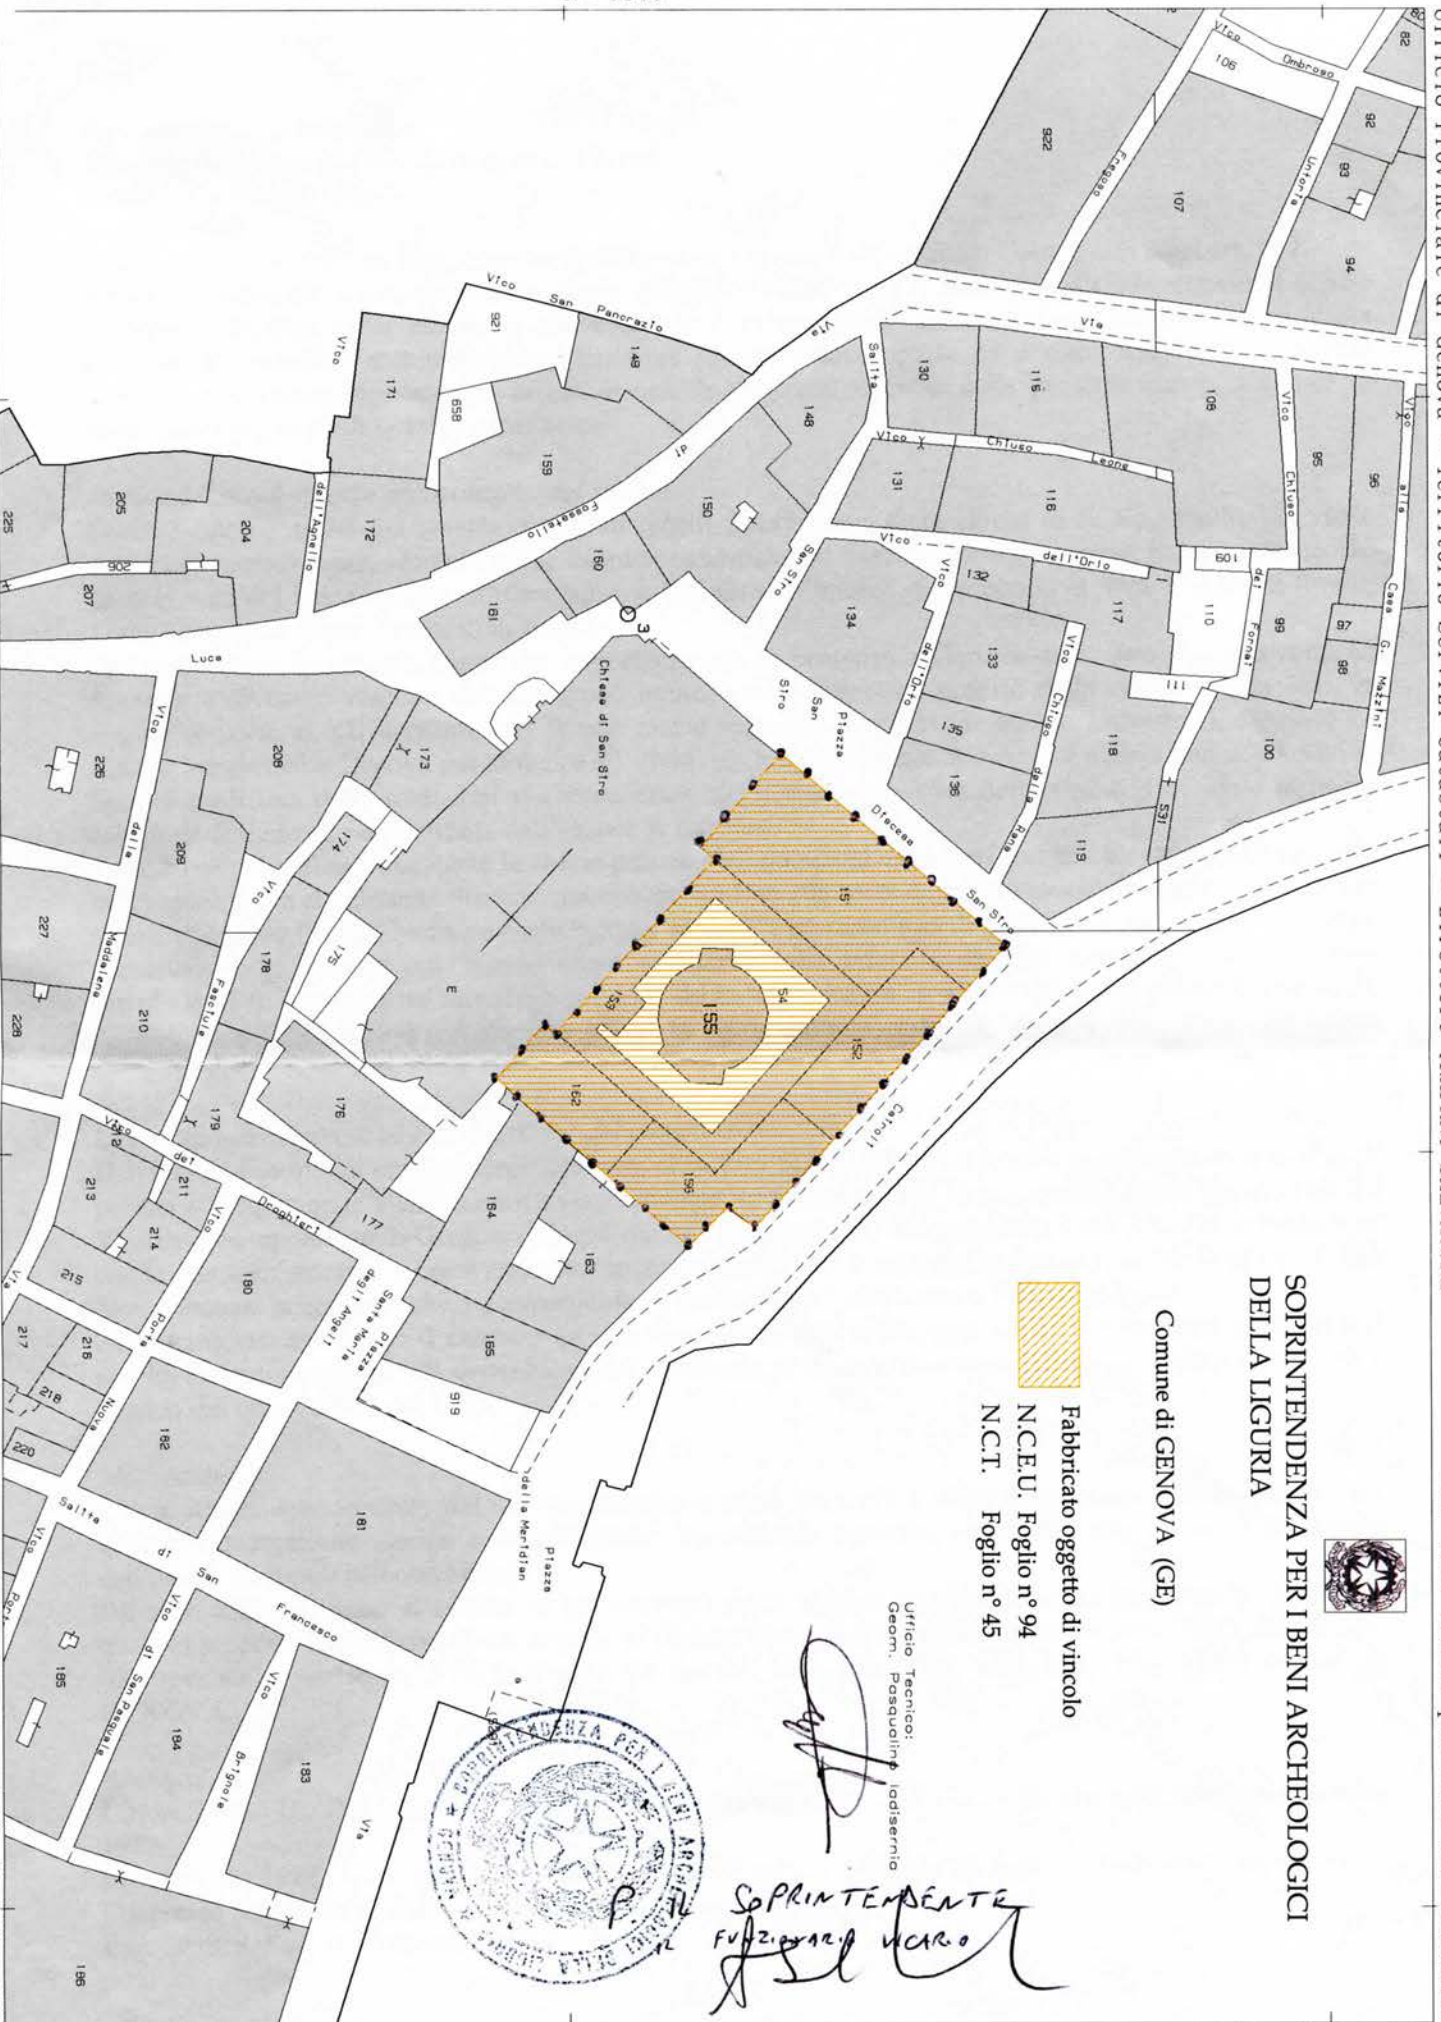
SOPRINTENDENZA PER I BENI ARCHEOLOGICI DELLA LIGURIA

Comune di GENOVA (GE)

Fabbricato oggetto di vincolo
N.C.E.U. Foglio n° 94
N.C.T. Foglio n° 45

Ufficio Tecnico:
Geom. Pasqualino Iadisernia

P. IL SOPRINTENDENTE
FUNZIONARIO VICARIO

SOPRINTENDENZA PER I BENI ARCHEOLOGICI DELLA LIGURIA GENOVA

Vico Ombroso 106 82 92 93 94 932 Fregoso 107 Untoria Via Vico San Pancrazio 921 148 Vico 171 658 159 Via 148 Salita 130 116 108 Vico Chiuso Leone 131 116 95 96 Vico alla Vico Chiuso Fossatello 150 Vico dell'Orio 132 109 del Fornai 110 117 99 97 Casa G. Mazzini 98 205 204 dell'Agnello 172 225 206 207 160 161 San Siro 134 Vico dell'Orto 133 111 118 100 Vico Chiuso della Rena Luce 3 Chiesa di San Siro Piazza San Siro 135 136 531 119 Vico della 226 208 173 174 Discesa San Siro 209 227 Maddalena Vico Fasciuole 178 175 E 151 153 155 54 152 228 210 176 179 Vico 212 del 211 162 Caffaro 213 214 Vico Ocaghieri 177 164 156 215 180 Piazza Santa Maria degli Angeli 163 217 216 Porta Nuova 218 220 182 919 165 Salita di San Francesco 181 Piazza della Meridiana Vico Porta Vico di San Pasquale 185 184 Vico Brignole 183 Via 186